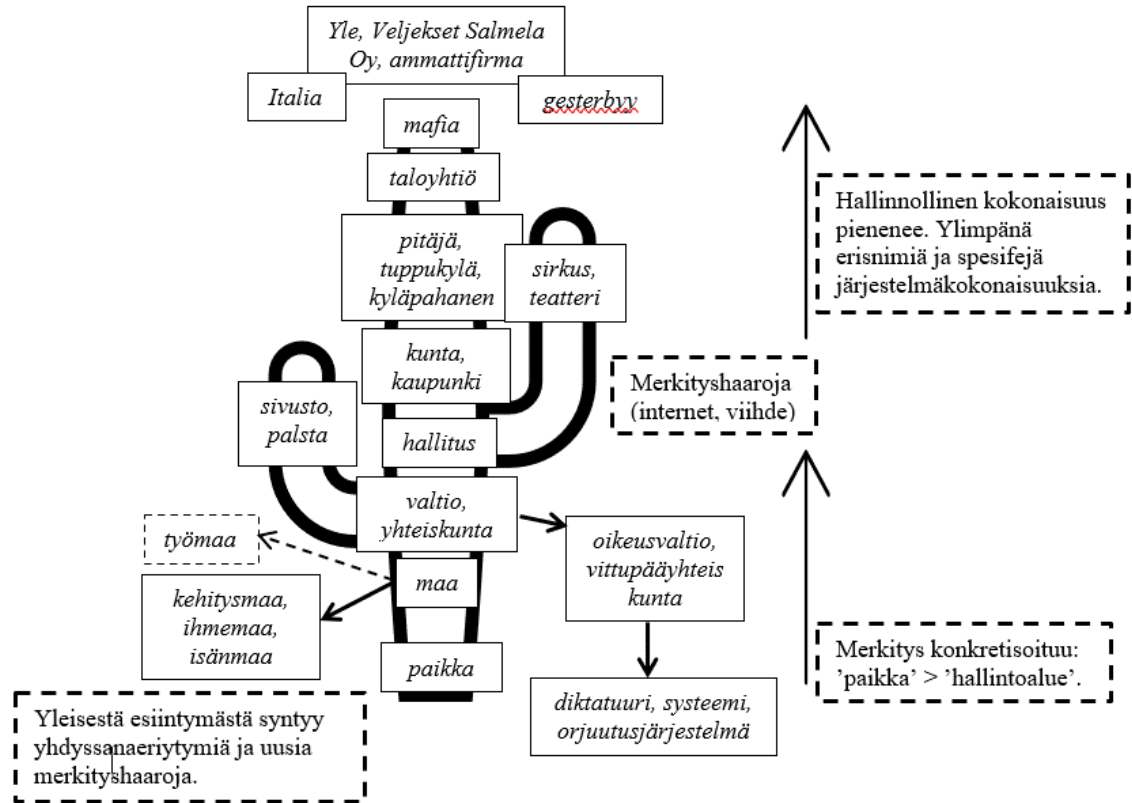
Yle, Veljekset Salmela Oy, ammattifirma

Italia

gesterbyy

mafia

taloyhtiö

pitäjä, tuppukylä, kyläpahanen

sirkus, teatteri

kunta, kaupunki

sivusto, palsta

hallitus

valtio, yhteiskunta

työmaa

oikeusvaltio, vittupääyhteis kunta

maa

kehitysmaa, ihmemaa, isänmaa

paikka

diktatuuri, systeemi, orjuutusjärjestelmä

Hallinnollinen kokonaisuus pienenee. Ylimpänä erisnimiä ja spesifejä järjestelmäkokonaisuuksia.

Merkityshaaroja (internet, viihde)

Merkitys konkretisoituu: 'paikka' > 'hallintoalue'.

Yleisestä esiintymästä syntyy yhdyssanaeriytymiä ja uusia merkityshaaroja.